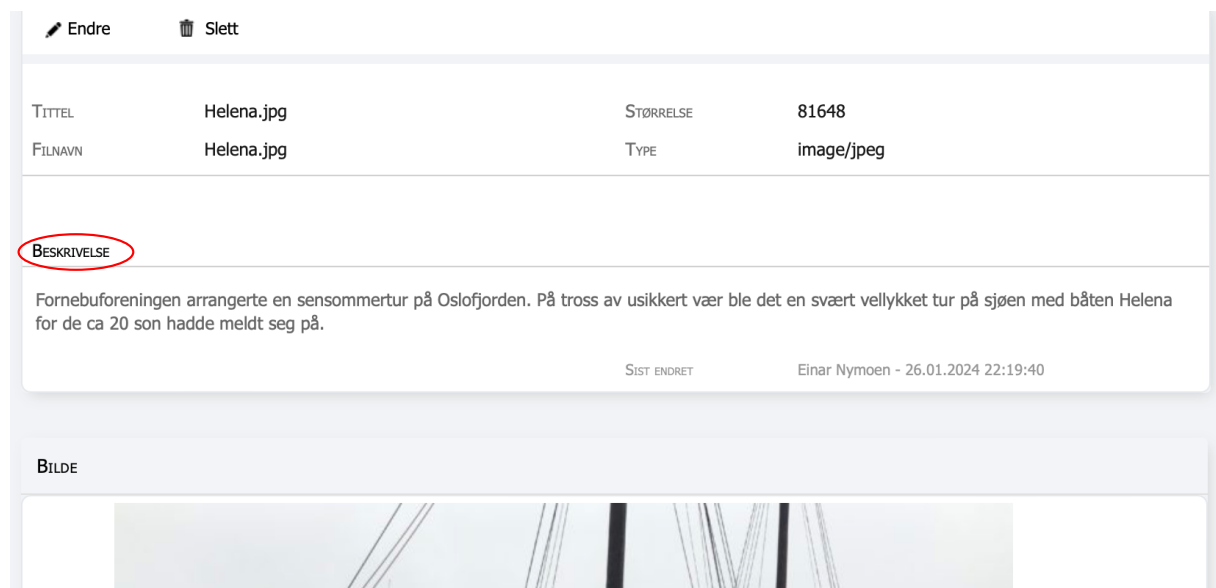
Endre Slett

| TITTEL | Helena.jpg | STØRRELSE | 81648 |
|---|---|---|---|
| FILNAVN | Helena.jpg | TYPE | image/jpeg |

BESKRIVELSE

Fornebuforeningen arrangerte en sensommertur på Oslofjorden. På tross av usikkert vær ble det en svært vellykket tur på sjøen med båten Helena for de ca 20 son hadde meldt seg på.

SIST ENDRET Einar Nymoen - 26.01.2024 22:19:40

BILDE